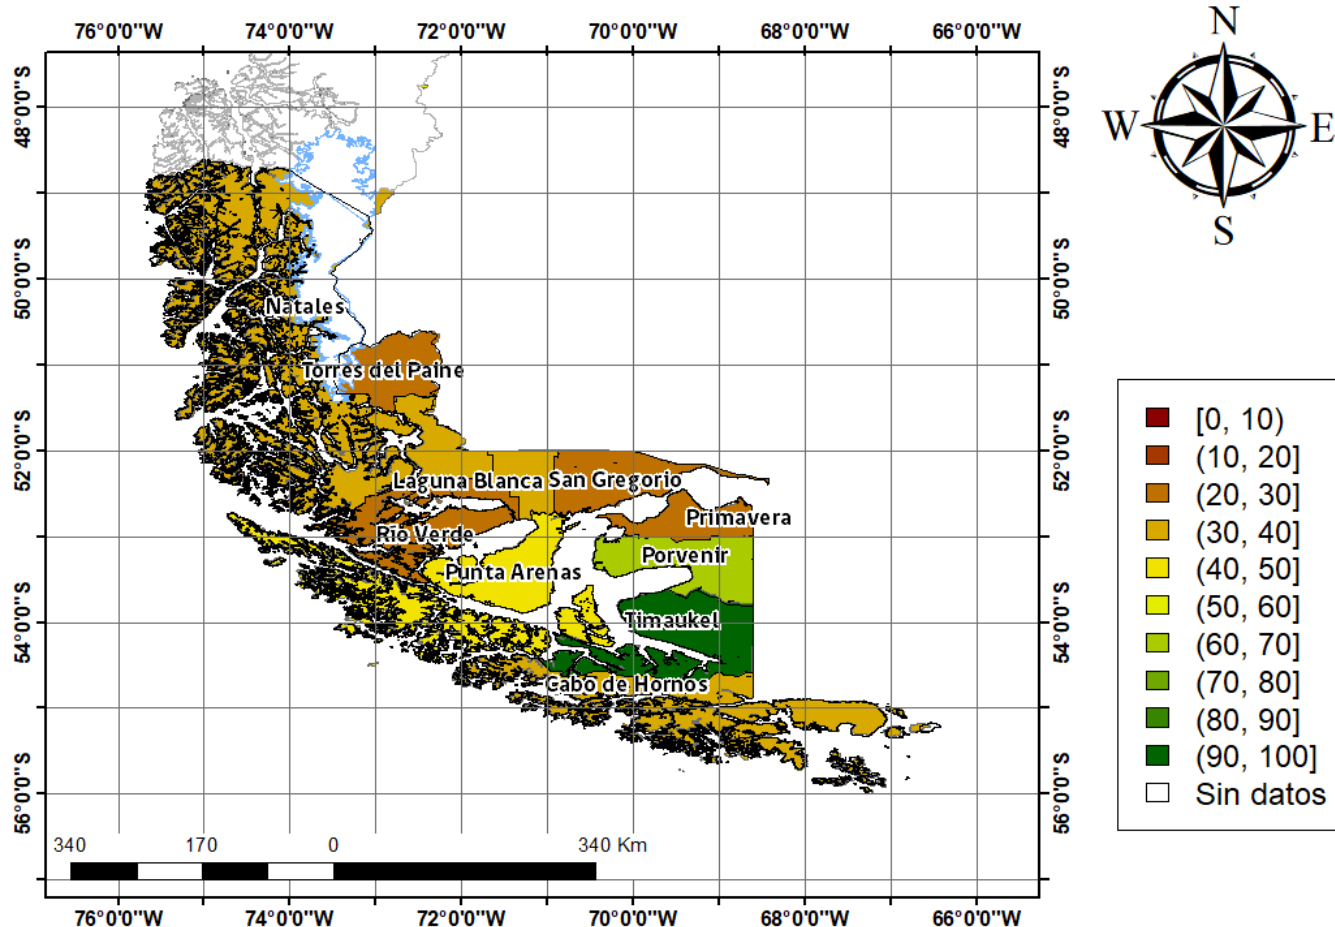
76°0'0"W 74°0'0"W 72°0'0"W 70°0'0"W 68°0'0"W 66°0'0"W

48°0'0"S
50°0'0"S
52°0'0"S
54°0'0"S
56°0'0"S

N
W E
S

Natales
Torres del Paine
Laguna Blanca
San Gregorio
Primavera
Rio Verde
Porvenir
Punta Arenas
Timaukel
Cabo de Hornos

| | |
|---|---|
| | [0, 10) |
| | (10, 20] |
| | (20, 30] |
| | (30, 40] |
| | (40, 50] |
| | (50, 60] |
| | (60, 70] |
| | (70, 80] |
| | (80, 90] |
| | (90, 100] |
| | Sin datos |

340 170 0 340 Km

76°0'0"W 74°0'0"W 72°0'0"W 70°0'0"W 68°0'0"W 66°0'0"W

48°0'0"S
50°0'0"S
52°0'0"S
54°0'0"S
56°0'0"S